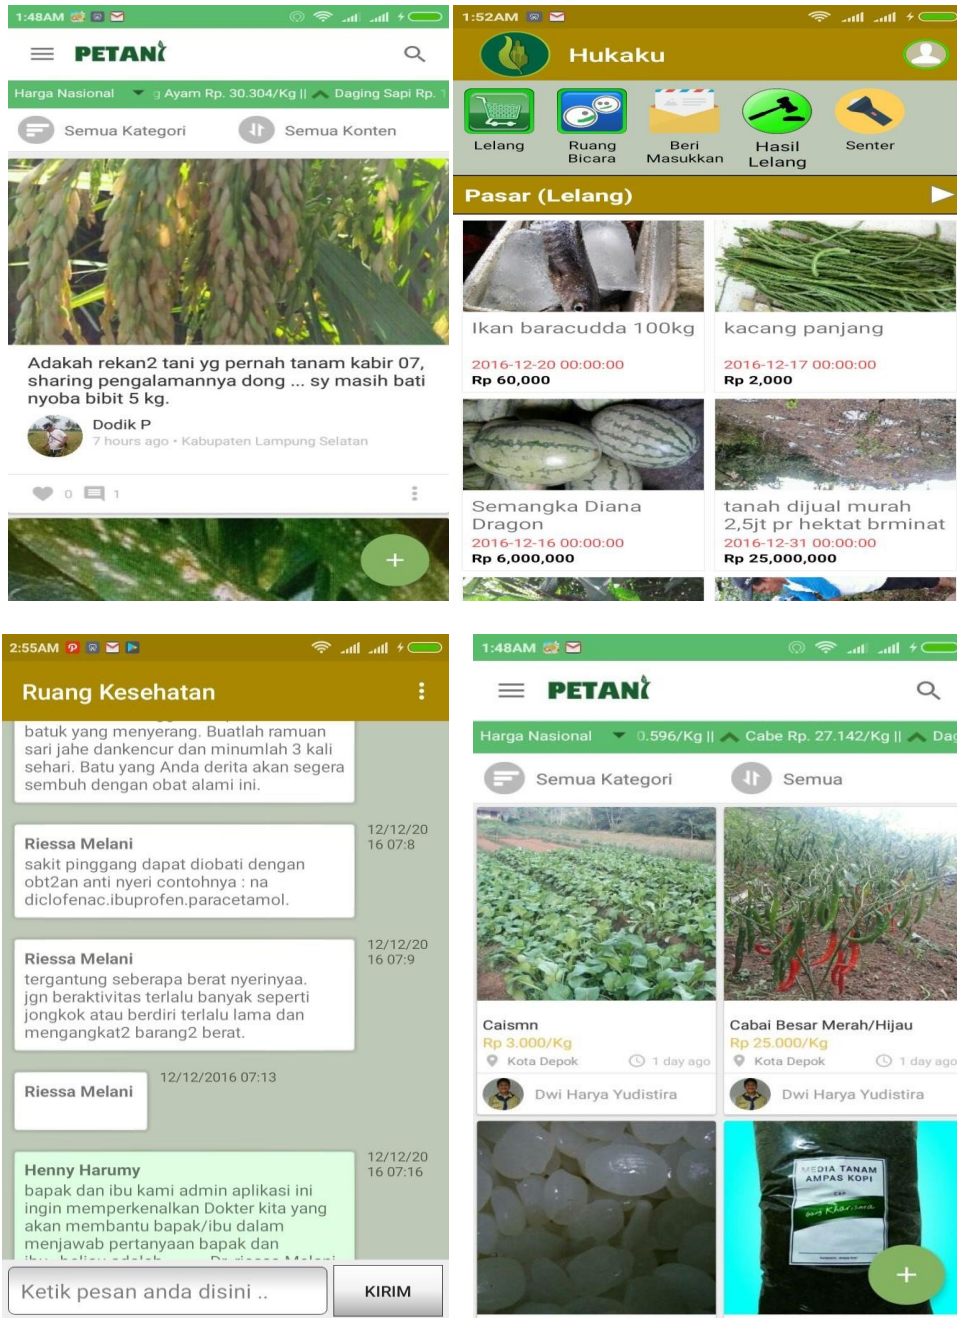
1:48AM

PETANI

Harga Nasional ▾ Ayam Rp. 30.304/Kg || Daging Sapi Rp.

Semua Kategori
Semua Konten

Adakah rekan2 tani yg pernah tanam kabir 07, sharing pengalamannya dong ... sy masih bati nyoba bibit 5 kg.

Dodik P
7 hours ago • Kabupaten Lampung Selatan

0 1

+

1:52AM

Hukaku

Lelang
Ruang Bicara
Beri Masukkan
Hasil Lelang
Senter

Pasar (Lelang)

Ikan baracudda 100kg
2016-12-20 00:00:00
Rp 60,000

kacang panjang
2016-12-17 00:00:00
Rp 2,000

Semangka Diana Dragon
2016-12-16 00:00:00
Rp 6,000,000

tanah dijual murah 2,5jt pr hektat brminat
2016-12-31 00:00:00
Rp 25,000,000

2:55AM

Ruang Kesehatan

batuk yang menyerang. Buatlah ramuan sari jahe dankencur dan minumlah 3 kali sehari. Batu yang Anda derita akan segera sembuh dengan obat alami ini.

Riessa Melani
sakit pinggang dapat diobati dengan obt2an anti nyeri contohnya : na diclofenac.ibuprofen.paracetamol.
12/12/20 16 07:8

Riessa Melani
tergantung seberapa berat nyerinyaa. jgn beraktivitas terlalu banyak seperti jongkok atau berdiri terlalu lama dan mengangkat2 barang2 berat.
12/12/20 16 07:9

Riessa Melani
12/12/2016 07:13

Henny Harumy
bapak dan ibu kami admin aplikasi ini ingin memperkenalkan Dokter kita yang akan membantu bapak/ibu dalam menjawab pertanyaan bapak dan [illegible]
12/12/20 16 07:16

Ketik pesan anda disini ..
KIRIM

1:48AM

PETANI

Harga Nasional ▾ 0.596/Kg || Cabe Rp. 27.142/Kg || Da

Semua Kategori
Semua

Caismn
Rp 3.000/Kg
Kota Depok
1 day ago
Dwi Harya Yudistira

Cabai Besar Merah/Hijau
Rp 25.000/Kg
Kota Depok
1 day ago
Dwi Harya Yudistira

MEDIA TANAM AMPAS KOPI

+